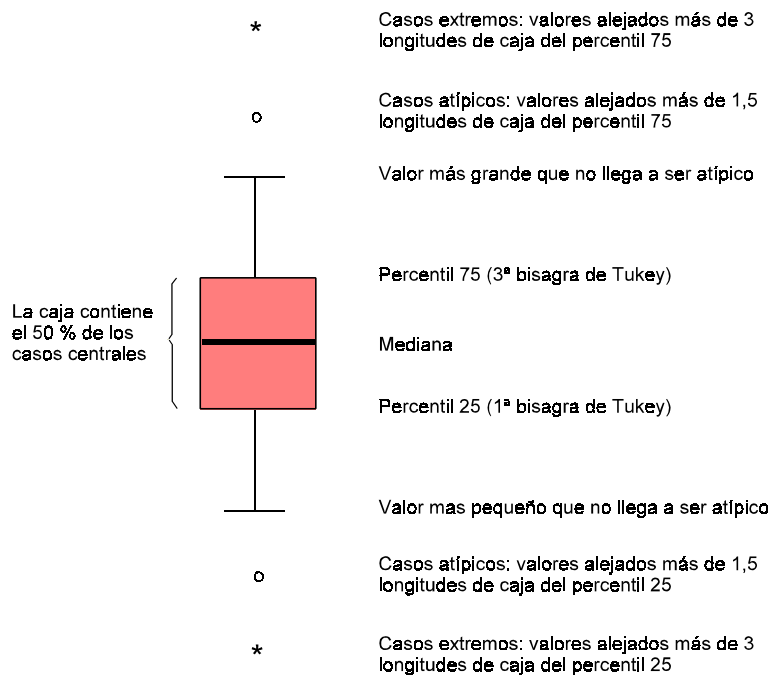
*

Casos extremos: valores alejados más de 3 longitudes de caja del percentil 75

o

Casos atípicos: valores alejados más de 1,5 longitudes de caja del percentil 75

Valor más grande que no llega a ser atípico

La caja contiene el 50 % de los casos centrales

Percentil 75 (3ª bisagra de Tukey)

Mediana

Percentil 25 (1ª bisagra de Tukey)

Valor mas pequeño que no llega a ser atípico

o

Casos atípicos: valores alejados más de 1,5 longitudes de caja del percentil 25

*

Casos extremos: valores alejados más de 3 longitudes de caja del percentil 25